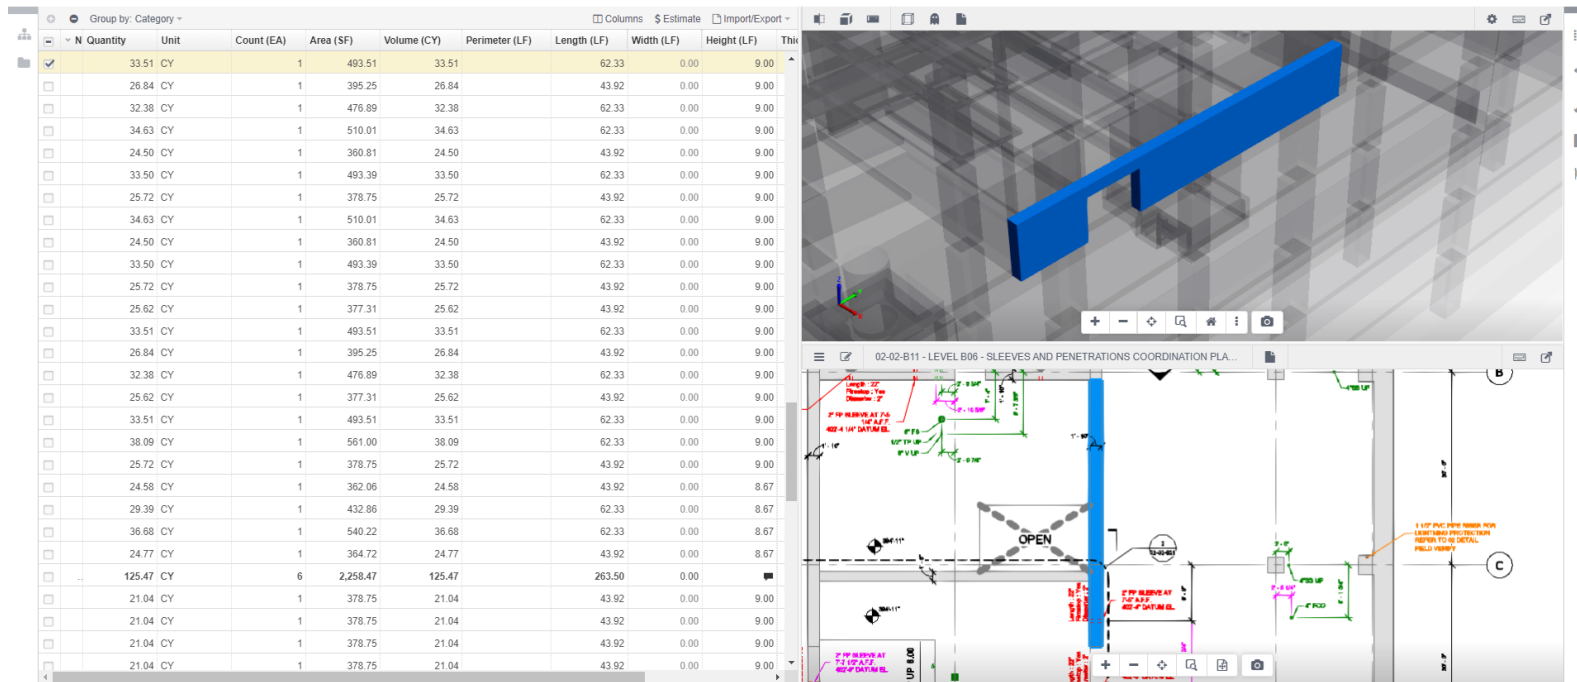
Group by: Category

Columns $ Estimate Import/Export

| N | Quantity | Unit | Count (EA) | Area (SF) | Volume (CY) | Perimeter (LF) | Length (LF) | Width (LF) | Height (LF) | Thi |
|---|---|---|---|---|---|---|---|---|---|---|
| | 33.51 | CY | 1 | 493.51 | 33.51 | | 62.33 | 0.00 | 9.00 | |
| | 26.84 | CY | 1 | 395.25 | 26.84 | | 43.92 | 0.00 | 9.00 | |
| | 32.38 | CY | 1 | 476.89 | 32.38 | | 62.33 | 0.00 | 9.00 | |
| | 34.63 | CY | 1 | 510.01 | 34.63 | | 62.33 | 0.00 | 9.00 | |
| | 24.50 | CY | 1 | 360.81 | 24.50 | | 43.92 | 0.00 | 9.00 | |
| | 33.50 | CY | 1 | 493.39 | 33.50 | | 62.33 | 0.00 | 9.00 | |
| | 25.72 | CY | 1 | 378.75 | 25.72 | | 43.92 | 0.00 | 9.00 | |
| | 34.63 | CY | 1 | 510.01 | 34.63 | | 62.33 | 0.00 | 9.00 | |
| | 24.50 | CY | 1 | 360.81 | 24.50 | | 43.92 | 0.00 | 9.00 | |
| | 33.50 | CY | 1 | 493.39 | 33.50 | | 62.33 | 0.00 | 9.00 | |
| | 25.72 | CY | 1 | 378.75 | 25.72 | | 43.92 | 0.00 | 9.00 | |
| | 25.62 | CY | 1 | 377.31 | 25.62 | | 43.92 | 0.00 | 9.00 | |
| | 33.51 | CY | 1 | 493.51 | 33.51 | | 62.33 | 0.00 | 9.00 | |
| | 26.84 | CY | 1 | 395.25 | 26.84 | | 43.92 | 0.00 | 9.00 | |
| | 32.38 | CY | 1 | 476.89 | 32.38 | | 62.33 | 0.00 | 9.00 | |
| | 25.62 | CY | 1 | 377.31 | 25.62 | | 43.92 | 0.00 | 9.00 | |
| | 33.51 | CY | 1 | 493.51 | 33.51 | | 62.33 | 0.00 | 9.00 | |
| | 38.09 | CY | 1 | 561.00 | 38.09 | | 62.33 | 0.00 | 9.00 | |
| | 25.72 | CY | 1 | 378.75 | 25.72 | | 43.92 | 0.00 | 9.00 | |
| | 24.58 | CY | 1 | 362.06 | 24.58 | | 43.92 | 0.00 | 8.67 | |
| | 29.39 | CY | 1 | 432.86 | 29.39 | | 62.33 | 0.00 | 8.67 | |
| | 36.68 | CY | 1 | 540.22 | 36.68 | | 62.33 | 0.00 | 8.67 | |
| | 24.77 | CY | 1 | 364.72 | 24.77 | | 43.92 | 0.00 | 8.67 | |
| | 125.47 | CY | 6 | 2,258.47 | 125.47 | | 263.50 | 0.00 | | |
| | 21.04 | CY | 1 | 378.75 | 21.04 | | 43.92 | 0.00 | 9.00 | |
| | 21.04 | CY | 1 | 378.75 | 21.04 | | 43.92 | 0.00 | 9.00 | |
| | 21.04 | CY | 1 | 378.75 | 21.04 | | 43.92 | 0.00 | 9.00 | |
| | 21.04 | CY | 1 | 378.75 | 21.04 | | 43.92 | 0.00 | 9.00 | |

02-02-B11 - LEVEL B06 - SLEEVES AND PENETRATIONS COORDINATION PLA...

OPEN

B

C

UP 8.00